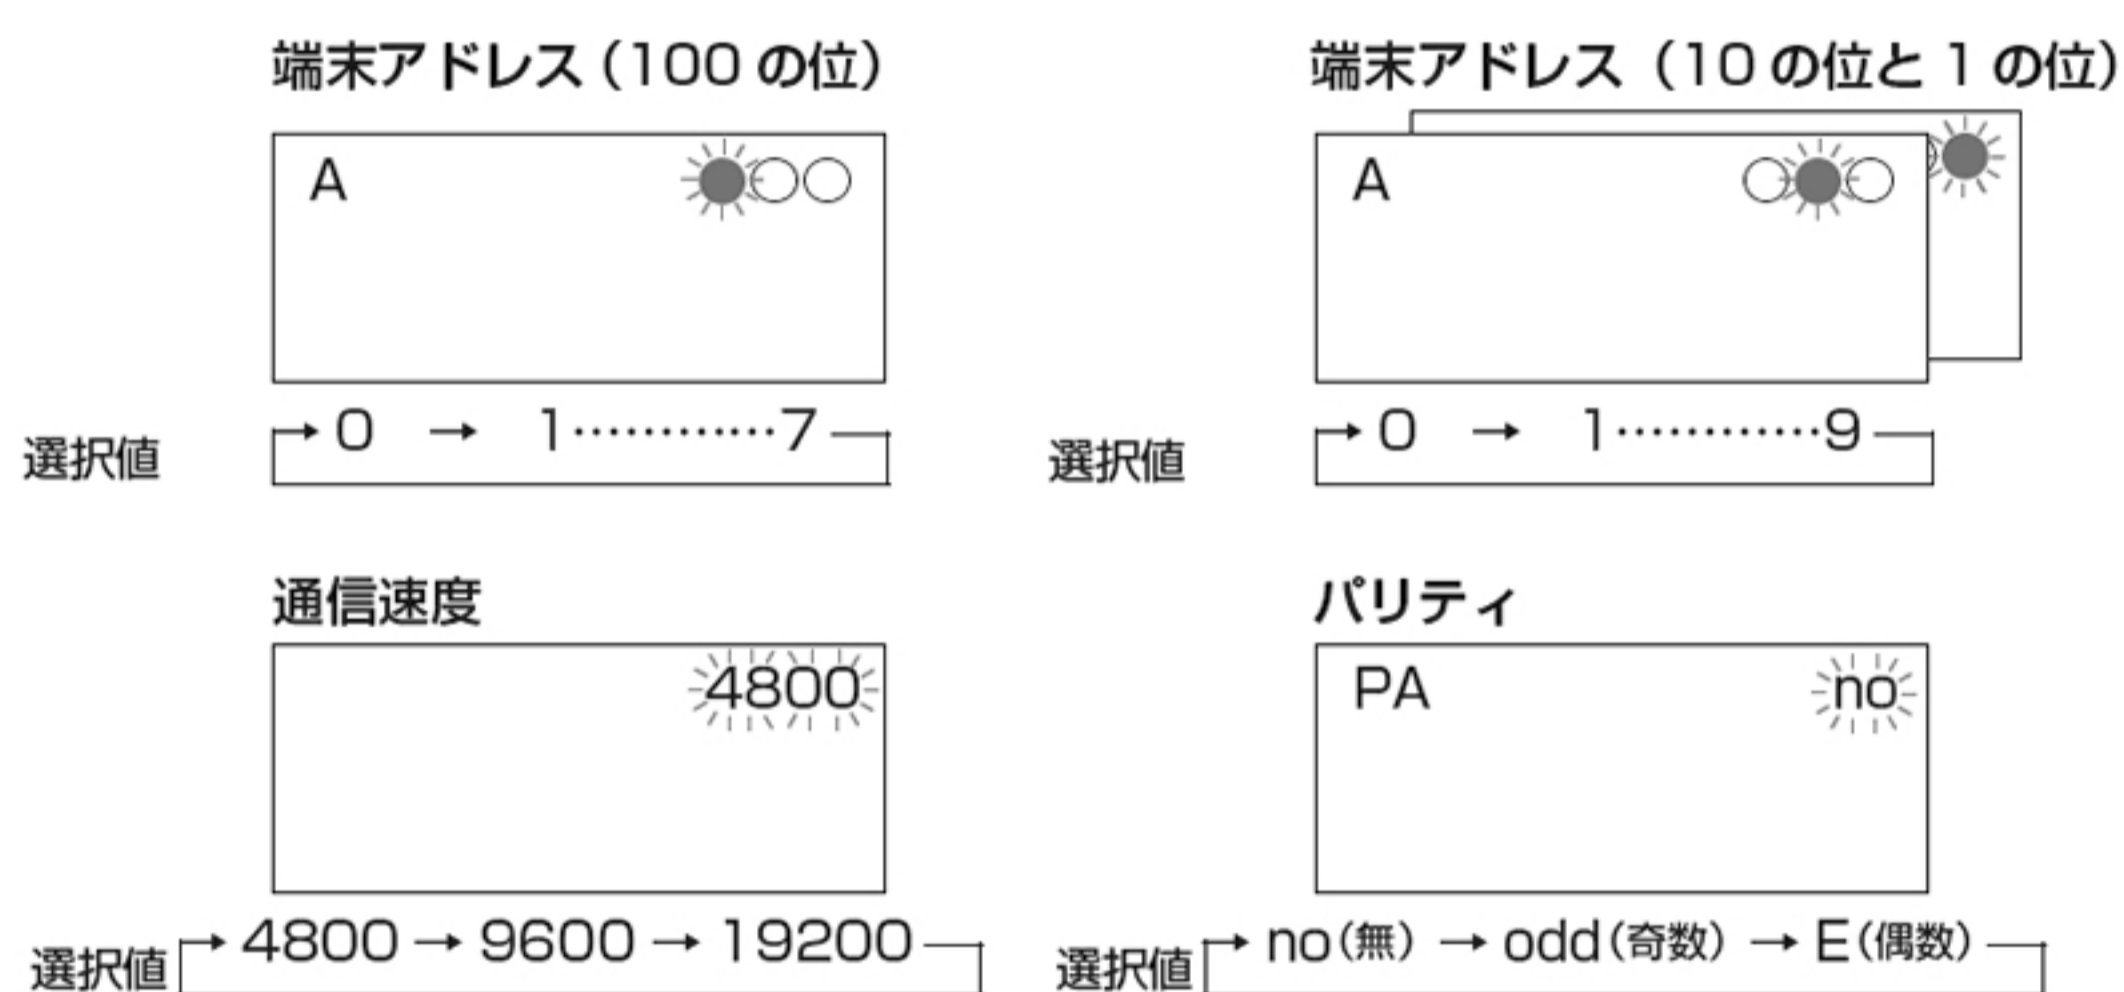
端末アドレス（100の位）

A

選択値 → 0 → 1…………7

端末アドレス（10の位と1の位）

A

選択値 → 0 → 1…………9

通信速度

4800

選択値 → 4800 → 9600 → 19200

パリティ

PA

no

選択値 → no（無） → odd（奇数） → E（偶数）